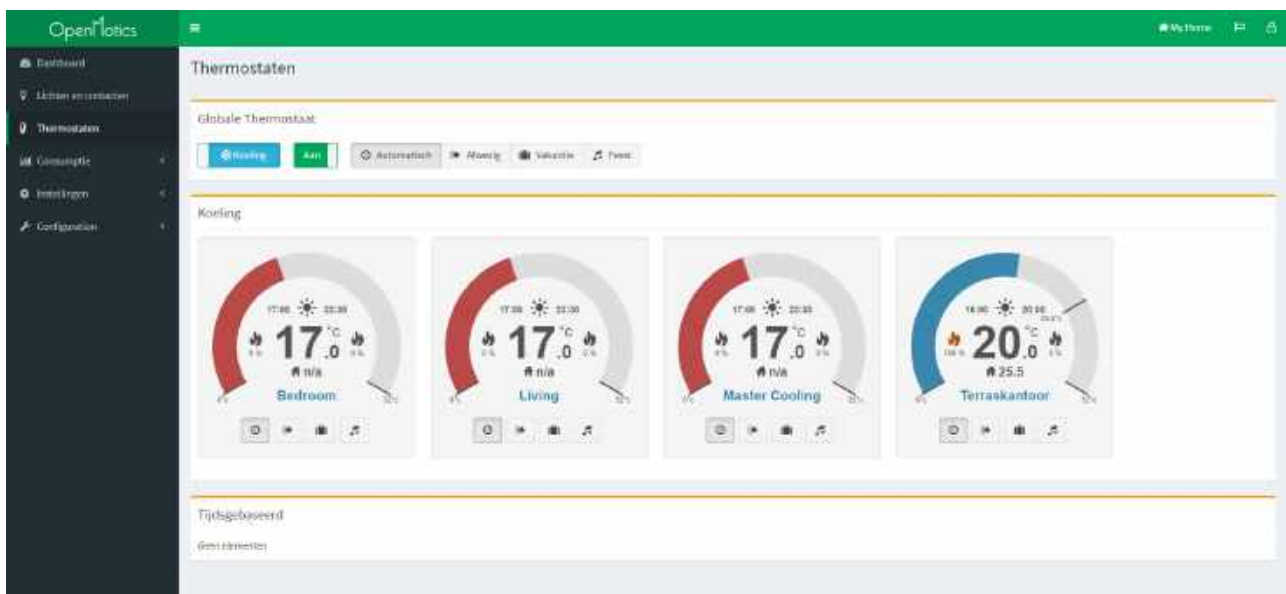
OpenMotics

Dashboard
Lichten en contacten
Thermostaten
Consumptie
Instellingen
Configuration

My Home

Thermostaten

Globale Thermostaat

Koeling Aan Automatisch Afwezig Vakantie Feest

Koeling

17:00 22:30
0 % 17 °C .0 0 %
n/a
Bedroom

17:00 22:30
0 % 17 °C .0 0 %
n/a
Living

17:00 22:30
0 % 17 °C .0 0 %
n/a
Master Cooling

16:00 20:00
100 % 20 °C .0 0 %
25.5
Terraskantoor

Tijdsgebaseerd

Geen elementen